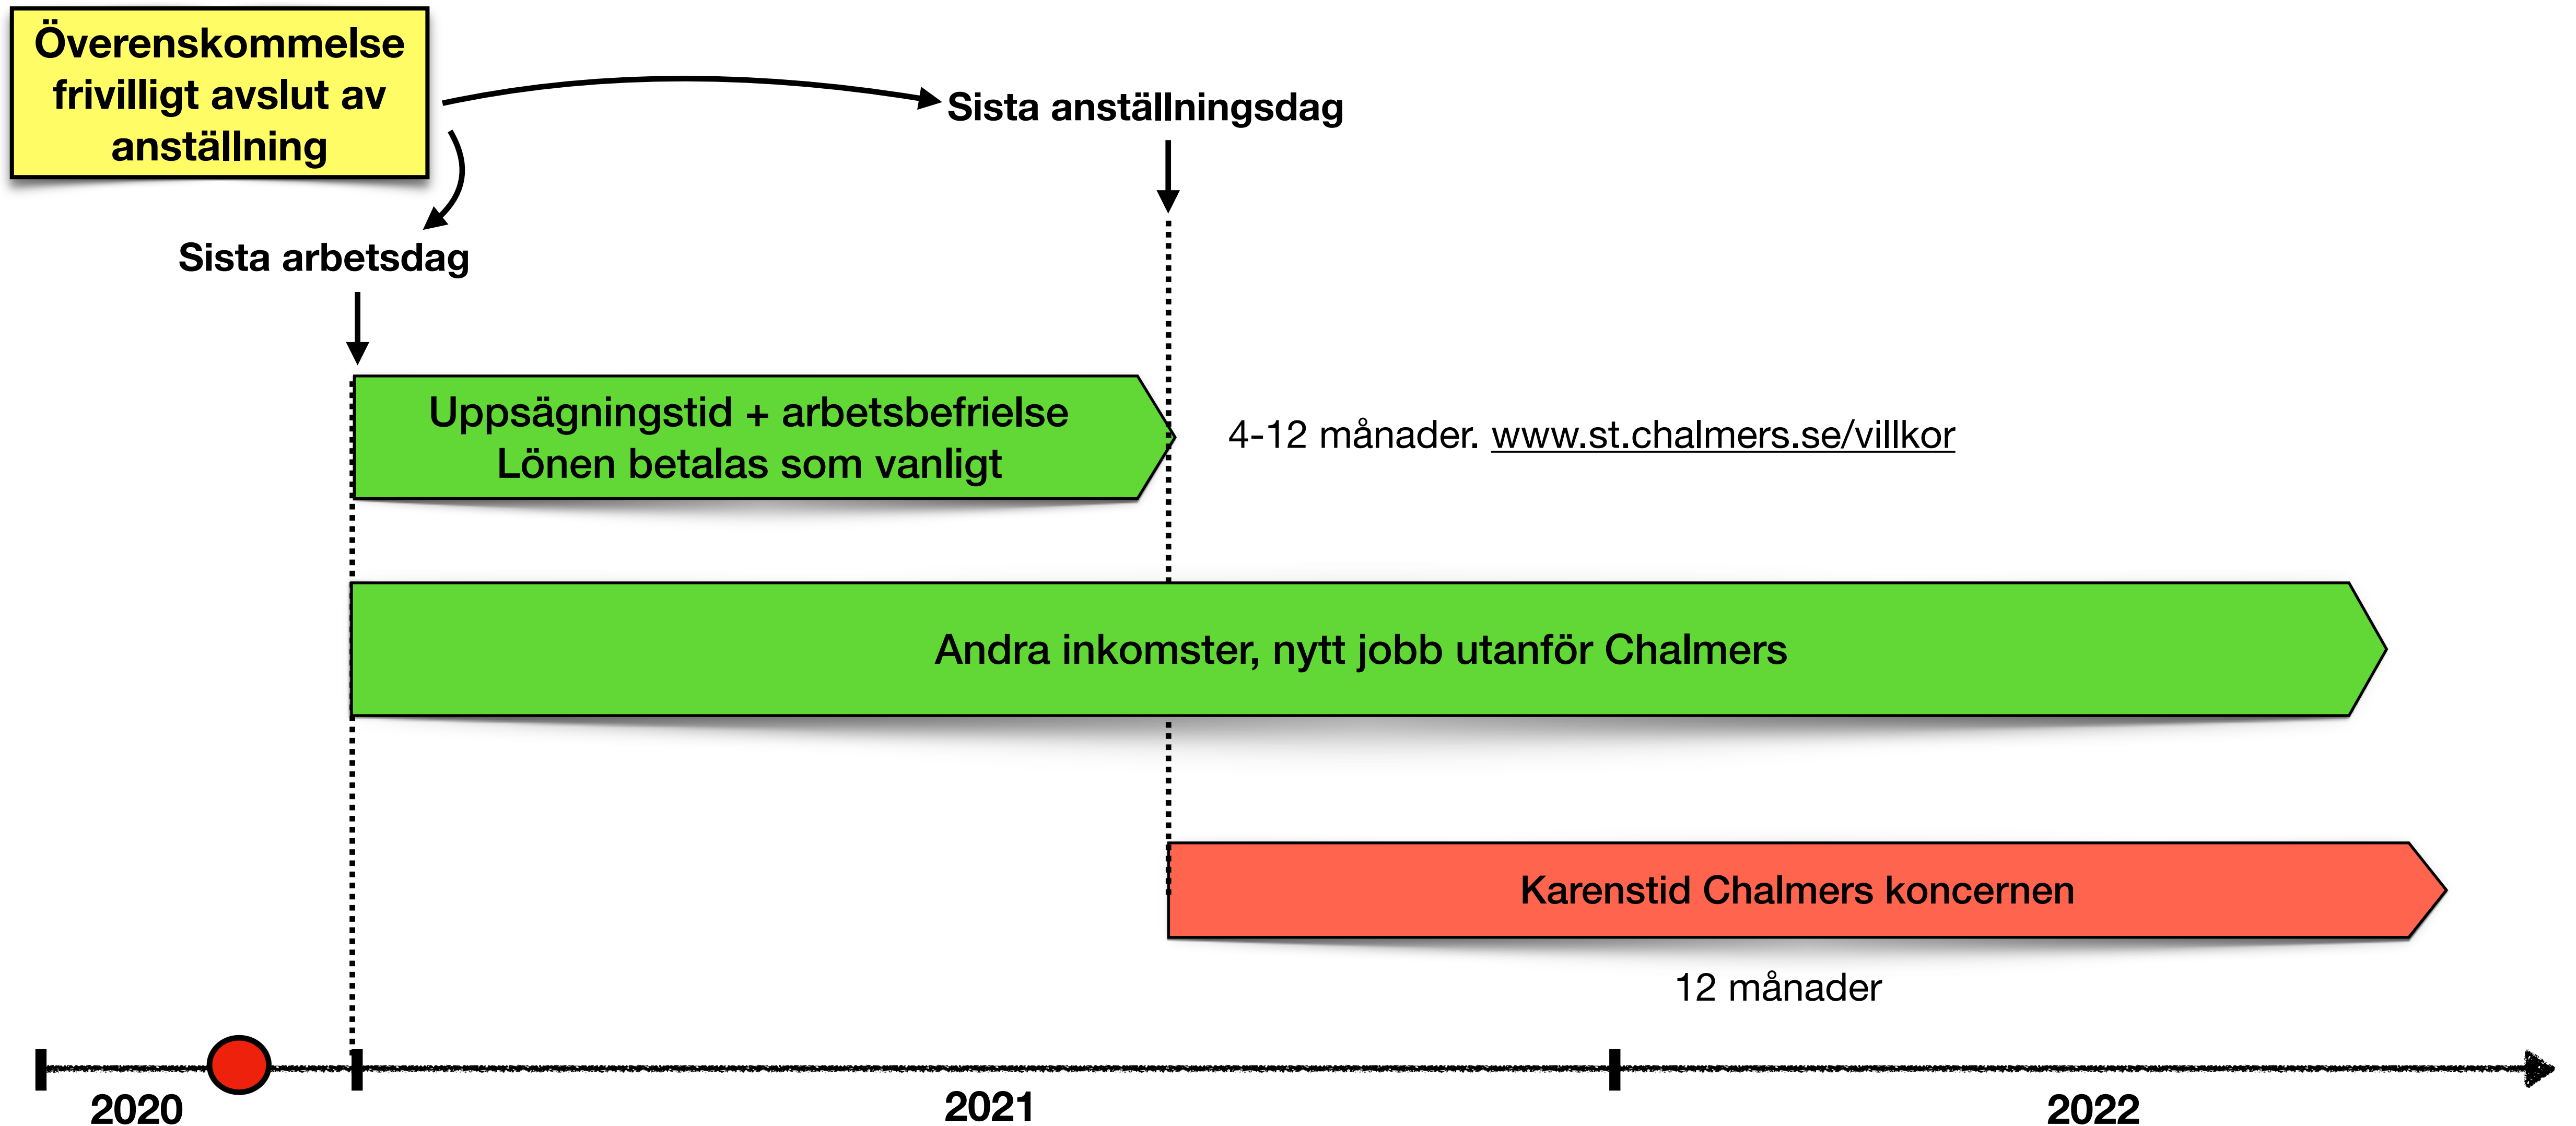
Överenskommelse frivilligt avslut av anställning

Sista anställningsdag

Sista arbetsdag

Uppsägningstid + arbetsbefrielse
Lönen betalas som vanligt

4-12 månader. www.st.chalmers.se/villkor

Andra inkomster, nytt jobb utanför Chalmers

Karenstid Chalmers koncernen

12 månader

2020

2021

2022